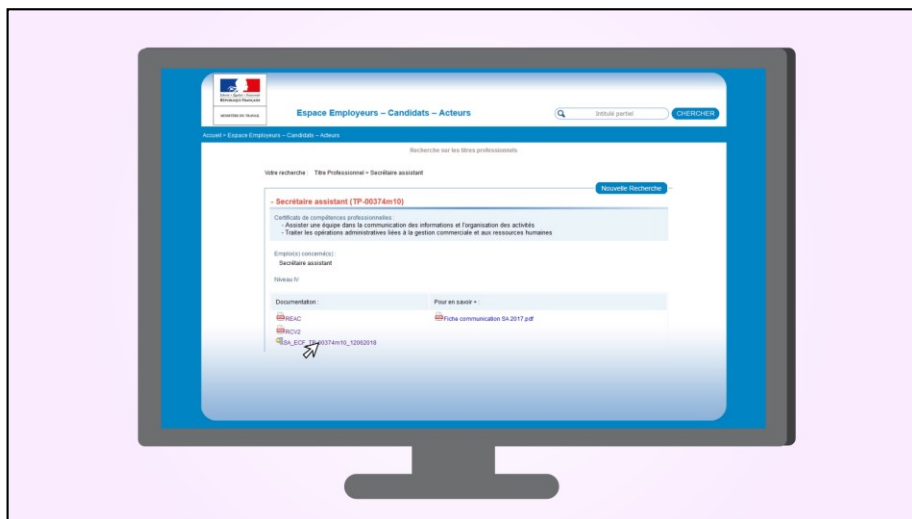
Liberté • Égalité • Fraternité
RÉPUBLIQUE FRANÇAISE

MINISTÈRE DU TRAVAIL

Espace Employeurs – Candidats – Acteurs

Intitulé partiel

CHERCHER

Accueil > Espace Employeurs – Candidats – Acteurs

Recherche sur les titres professionnels

Votre recherche : Titre Professionnel > Secrétaire assistant

Nouvelle Recherche

- Secrétaire assistant (TP-00374m10)

Certificats de compétences professionnelles :
- Assister une équipe dans la communication des informations et l'organisation des activités
- Traiter les opérations administratives liées à la gestion commerciale et aux ressources humaines

Emploi(s) concerné(s) :
Secrétaire assistant

Niveau IV

| Documentation : | Pour en savoir + : |
|---|---|
| REAC | Fiche communication SA 2017.pdf |
| RCV2 | |
| SA_ECF_TP-00374m10_12062018 | |